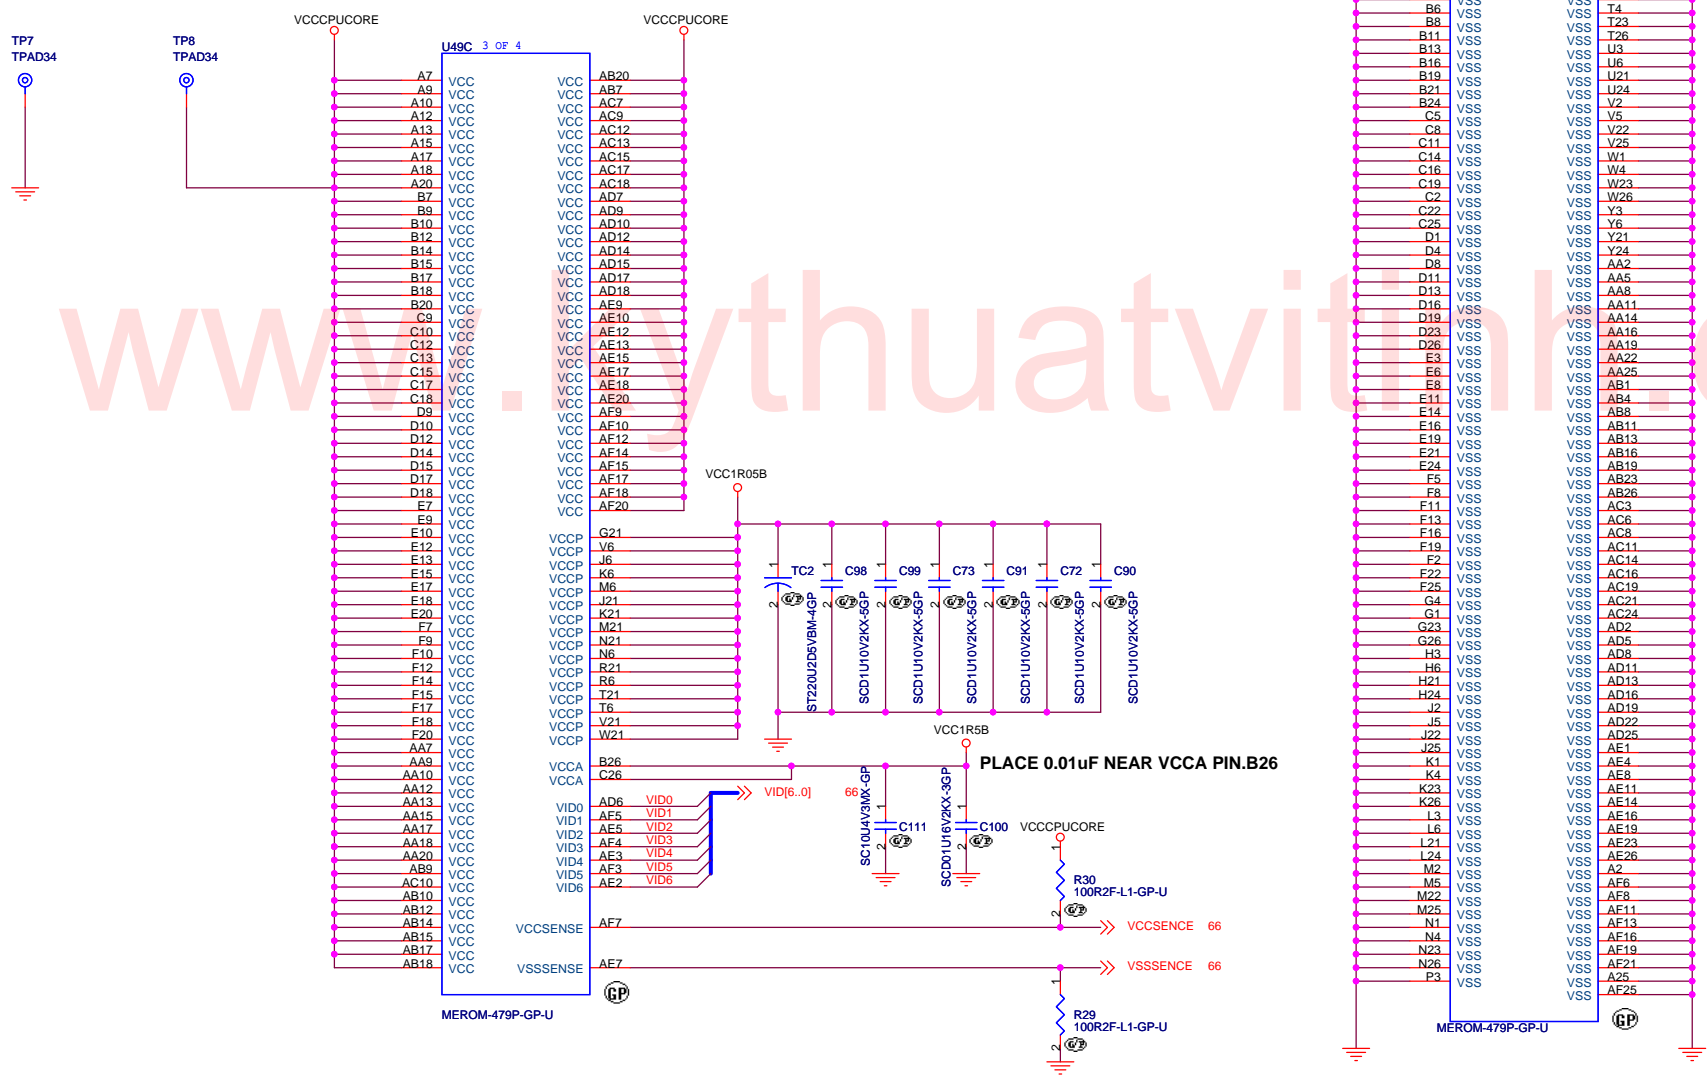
TP7
TPAD34

TP8
TPAD34

VCCCPUCORE

VCCCPUCORE

U49C 3 OF 4

A7 VCC
A9 VCC
A10 VCC
A12 VCC
A13 VCC
A15 VCC
A17 VCC
A18 VCC
A20 VCC
B7 VCC
B9 VCC
B10 VCC
B12 VCC
B14 VCC
B15 VCC
B17 VCC
B18 VCC
B20 VCC
C9 VCC
C10 VCC
C12 VCC
C13 VCC
C15 VCC
C17 VCC
C18 VCC
D9 VCC
D10 VCC
D12 VCC
D14 VCC
D15 VCC
D17 VCC
D18 VCC
E7 VCC
E9 VCC
E10 VCC
E12 VCC
E13 VCC
E15 VCC
E17 VCC
E18 VCC
E20 VCC
F7 VCC
F9 VCC
F10 VCC
F12 VCC
F14 VCC
F15 VCC
F17 VCC
F18 VCC
F20 VCC
AA7 VCC
AA9 VCC
AA10 VCC
AA12 VCC
AA13 VCC
AA15 VCC
AA17 VCC
AA18 VCC
AA20 VCC
AB9 VCC
AC10 VCC
AB10 VCC
AB12 VCC
AB14 VCC
AB15 VCC
AB17 VCC
AB18 VCC

VCC AB20
VCC AB7
VCC AC7
VCC AC9
VCC AC12
VCC AC13
VCC AC15
VCC AC17
VCC AC18
VCC AD7
VCC AD9
VCC AD10
VCC AD12
VCC AD14
VCC AD15
VCC AD17
VCC AD18
VCC AE9
VCC AE10
VCC AE12
VCC AE13
VCC AE15
VCC AE17
VCC AE18
VCC AE20
VCC AF9
VCC AF10
VCC AF12
VCC AF14
VCC AF15
VCC AF17
VCC AF18
VCC AF20
VCCP G21
VCCP V6
VCCP J6
VCCP K6
VCCP M6
VCCP J21
VCCP K21
VCCP M21
VCCP N21
VCCP N6
VCCP R21
VCCP R6
VCCP T21
VCCP T6
VCCP V21
VCCP W21
VCCA B26
VCCA C26
VID0 AD6 VID0
VID1 AF5 VID1
VID2 AE5 VID2
VID3 AF4 VID3
VID4 AE3 VID4
VID5 AF3 VID5
VID6 AE2 VID6
VCCSENSE AF7
VSSSENSE AE7

MEROM-479P-GP-U

VCC1R05B

TC2 C98 C99 C73 C91 C72 C90
ST220U2D5VBM-4GP
SCD1U10V2KX-5GP
SCD1U10V2KX-5GP
SCD1U10V2KX-5GP
SCD1U10V2KX-5GP
SCD1U10V2KX-5GP
SCD1U10V2KX-5GP

VCC1R5B
PLACE 0.01uF NEAR VCCA PIN.B26

VID[6..0] 66

C111
SC10U4V3MX-GP
C100
SCD01U16V2KX-3GP

VCCCPUCORE
R30
100R2F-L1-GP-U
VCCSENCE 66
VSSSENCE 66
R29
100R2F-L1-GP-U

B6 VSS
B8 VSS
B11 VSS
B13 VSS
B16 VSS
B19 VSS
B21 VSS
B24 VSS
C5 VSS
C8 VSS
C11 VSS
C14 VSS
C16 VSS
C19 VSS
C2 VSS
C22 VSS
C25 VSS
D1 VSS
D4 VSS
D8 VSS
D11 VSS
D13 VSS
D16 VSS
D19 VSS
D23 VSS
D26 VSS
E3 VSS
E6 VSS
E8 VSS
E11 VSS
E14 VSS
E16 VSS
E19 VSS
E21 VSS
E24 VSS
F5 VSS
F8 VSS
F11 VSS
F13 VSS
F16 VSS
F19 VSS
F2 VSS
F22 VSS
F25 VSS
G4 VSS
G1 VSS
G23 VSS
G26 VSS
H3 VSS
H6 VSS
H21 VSS
H24 VSS
J2 VSS
J5 VSS
J22 VSS
J25 VSS
K1 VSS
K4 VSS
K23 VSS
K26 VSS
L3 VSS
L6 VSS
L21 VSS
L24 VSS
M2 VSS
M5 VSS
M22 VSS
M25 VSS
N1 VSS
N4 VSS
N23 VSS
N26 VSS
P3 VSS

VSS T4
VSS T23
VSS T26
VSS U3
VSS U6
VSS U21
VSS U24
VSS V2
VSS V5
VSS V22
VSS V25
VSS W1
VSS W4
VSS W23
VSS W26
VSS Y3
VSS Y6
VSS Y21
VSS Y24
VSS AA2
VSS AA5
VSS AA8
VSS AA11
VSS AA14
VSS AA16
VSS AA19
VSS AA22
VSS AA25
VSS AB1
VSS AB4
VSS AB8
VSS AB11
VSS AB13
VSS AB16
VSS AB19
VSS AB23
VSS AB26
VSS AC3
VSS AC6
VSS AC8
VSS AC11
VSS AC14
VSS AC16
VSS AC19
VSS AC21
VSS AC24
VSS AD2
VSS AD5
VSS AD8
VSS AD11
VSS AD13
VSS AD16
VSS AD19
VSS AD22
VSS AD25
VSS AE1
VSS AE4
VSS AE8
VSS AE11
VSS AE14
VSS AE16
VSS AE19
VSS AE23
VSS AE26
VSS A2
VSS AF6
VSS AF8
VSS AF11
VSS AF13
VSS AF16
VSS AF19
VSS AF21
VSS A25
VSS AF25

MEROM-479P-GP-U

www.kythuatvitinh.c